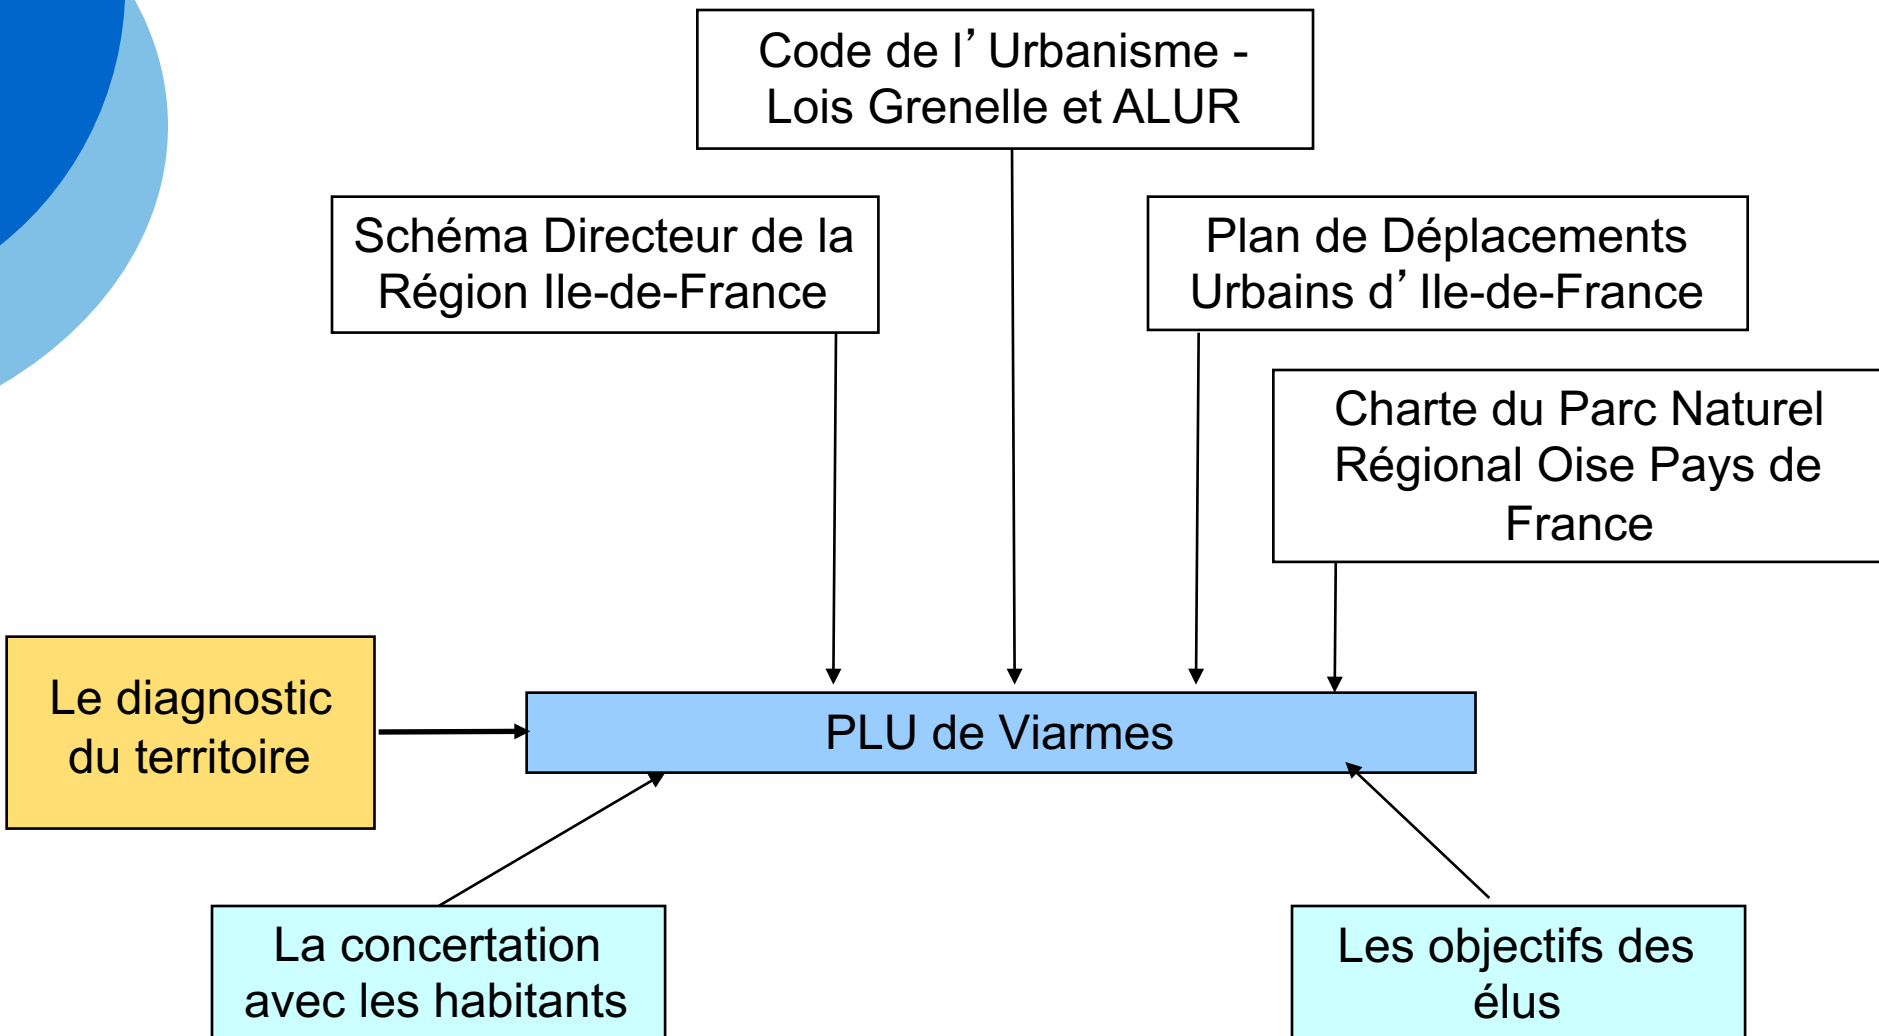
Code de l’Urbanisme - Lois Grenelle et ALUR

Schéma Directeur de la Région Ile-de-France

Plan de Déplacements Urbains d’Ile-de-France

Charte du Parc Naturel Régional Oise Pays de France

Le diagnostic du territoire

PLU de Viarmes

La concertation avec les habitants

Les objectifs des élus